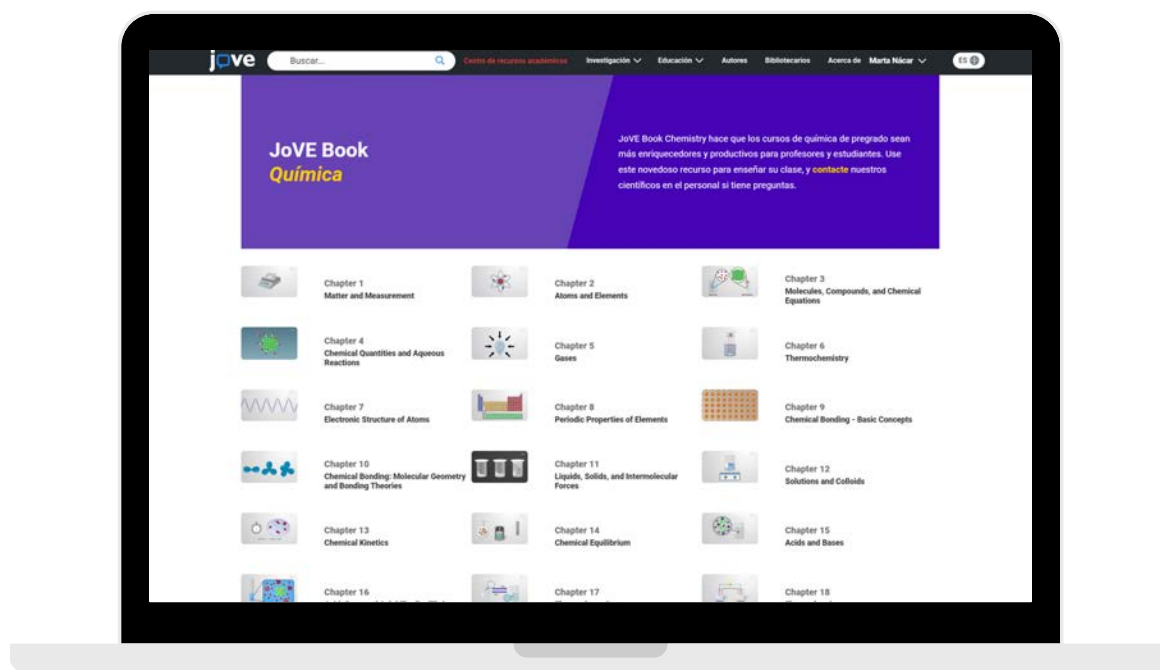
jove Buscar... Centro de recursos académicos Investigación Educación Autores Bibliotecarios Acerca de Marta Nácar ES

JoVE Book
Química

JoVE Book Chemistry hace que los cursos de química de pregrado sean más enriquecedores y productivos para profesores y estudiantes. Use este novedoso recurso para enseñar su clase, y contacte nuestros científicos en el personal si tiene preguntas.

Chapter 1
Matter and Measurement

Chapter 2
Atoms and Elements

Chapter 3
Molecules, Compounds, and Chemical Equations

Chapter 4
Chemical Quantities and Aqueous Reactions

Chapter 5
Gases

Chapter 6
Thermochemistry

Chapter 7
Electronic Structure of Atoms

Chapter 8
Periodic Properties of Elements

Chapter 9
Chemical Bonding - Basic Concepts

Chapter 10
Chemical Bonding: Molecular Geometry and Bonding Theories

Chapter 11
Liquids, Solids, and Intermolecular Forces

Chapter 12
Solutions and Colloids

Chapter 13
Chemical Kinetics

Chapter 14
Chemical Equilibrium

Chapter 15
Acids and Bases

Chapter 16
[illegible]

Chapter 17
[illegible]

Chapter 18
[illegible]